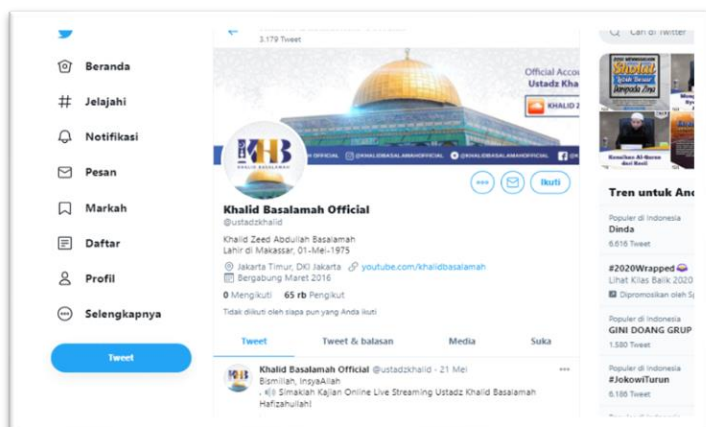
3.179 Tweet

Beranda
Jelajahi
Notifikasi
Pesan
Markah
Daftar
Profil
Selengkapnya

Tweet

Official Accou
Ustadz Kha
KHALID 2

KHB
KHALID BASALAMAH

OFFICIAL @KHALIDBASALAMAHOFFICIAL KHALIDBASALAMAHOFFICIAL

Ikuti

Khalid Basalamah Official
@ustadzkhalid

Khalid Zeed Abdullah Basalamah
Lahir di Makassar, 01-Mei-1975

Jakarta Timur, DKI Jakarta youtube.com/khalidbasalamah
Bergabung Maret 2016

0 Mengikuti 65 rb Pengikut

Tidak diikuti oleh siapa pun yang Anda ikuti

Tweet Tweet & balasan Media Suka

Khalid Basalamah Official @ustadzkhalid · 21 Mei
Bismillah, InsyaAllah
Simaklah Kajian Online Live Streaming Ustadz Khalid Basalamah
Hafizahullah

Cari di Twitter

Sholat
Kemulian Al-Quran dari Hadi

Tren untuk And

Populer di Indonesia
Dinda
6.616 Tweet

#2020Wrapped
Lihat Kilas Balik 2020
Dipromosikan oleh S

Populer di Indonesia
GINI DOANG GRUP
1.580 Tweet

Populer di Indonesia
#JokowiTurun
6.186 Tweet